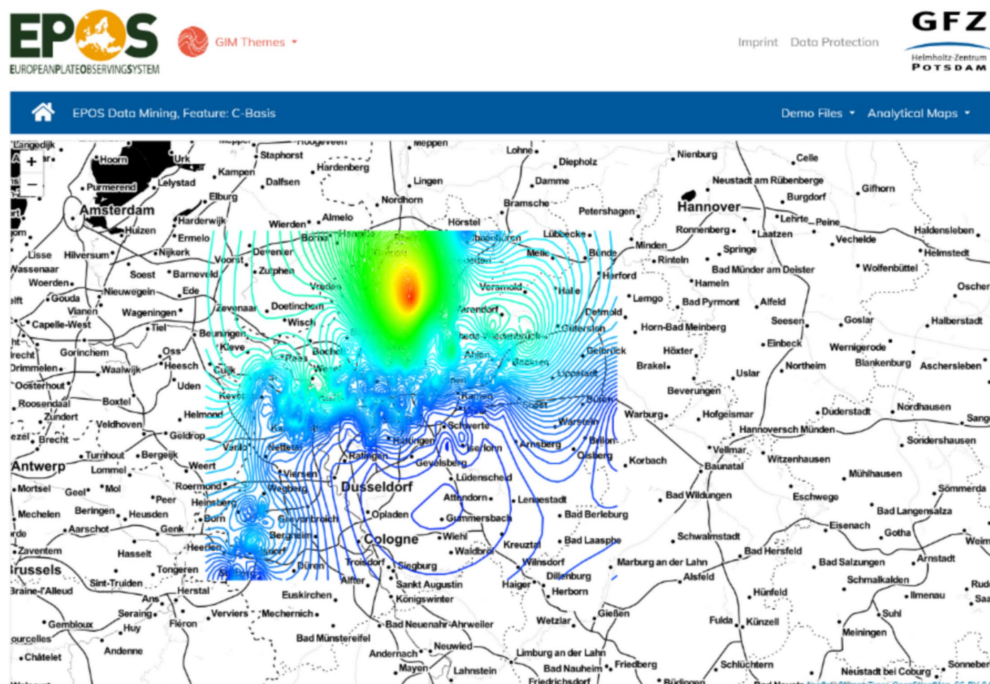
EPOS
EUROPEANPLATEOBSERVINGSYSTEM

GIM Themes

Imprint Data Protection

GFZ
Helmholtz-Zentrum
POTSDAM

EPOS Data Mining, Feature: C-Basis

Demo Files Analytical Maps

+
−

Hoorn Urk Staphorst Lohne Diepholz Nienburg Celle
Purmerend Lelystad Kampen Dalfsen Hardenberg Lingen Damme Neustadt am Rübenberge Gifhorn
Amsterdam Elburg Nordhorn Bramsche Burgdorf
Harderwijk Wierden Almelo Hörstel Petershagen Hannover Lehrte Peine
Huizen Ermelo Lübbecke Minden Ronnenberg Laatzen Vechelde Haldensleben
Lisse Hilversum Nijkerk Deventer Borne Melle Bünde Rinteln Springe Helmstedt
Wassenaar Soest Barneveld Zutphen Herford Bad Münder am Deister Wolfenbüttel
Woerden Ede Vreden Versmold Halle Hameln Oscher
Gouda Nieuwegein Lemgo Bad Pyrmont Alfeld
Vianen Wageningen Zevenaar Doetinchem Warendorf Detmold Seesen Goslar Halberstadt
Capelle-West Tiel Wisch Horn-Bad Meinberg
Gorinchem Beuningen Kleve Oss Ahlen Geseke Delbrück Einbeck Wernigerode
Drimmelen Waalwijk Heesch Cuijk Goch Brakel Höxter Uslar Northeim Blankenburg Aschersleben
Oosterhout Uden Beckum Lippstadt Beverungen
Roosendaal Boxtel Helmond Kevelaer Kamen Soest Büren Warburg Hofgeismar Duderstadt Nordhausen Sang
Zundert Veldhoven Geldrop Nettetal Schwerte Warstein Hannoversch Münden
Brecht Weert Viersen Hagen Ratingen Arnsberg Brilon Vellmar Sondershausen
Antwerp Lommel Turnhout Bergeijk Gevelsberg Olsberg Korbach Baunatal Witzenhausen Mühlhausen
Roermond Düsseldorf Lüdenscheid
Mortsel Geel Mol Heinsberg Wegberg Attendorn Lennestadt Bad Wildungen Eschwege Sömmerda
Mechelen Beringen Heusden Peer Born Grevenbroich Opladen Bad Berleburg Bad Langensalza
Aarschot Genk Gummersbach Schwalmstadt Eisenach Gotha
Zaventem Heeden Bergheim Cologne Wiehl Bad Laasphe Bad Hersfeld Weim
Hasselt Waldbröl Kreuztal Marburg an der Lahn Arnstadt
Brussels Tongeren Troisdorf Siegburg Wilnsdorf Bad Salzungen
Sint-Truiden Düren Sankt Augustin Dillenburg Alsfeld Schmalkalden
Braine-l'Alleud Herstal Euskirchen Königswinter Haiger Herborn Hünfeld Ilmenau
Ans Verviers Schleiden Mechernich Bad Neuenahr-Ahrweiler Gießen
Gembloux Seraing Fléron Wetzlar Suhl
Huy Fulda Künzell
Courcelles Bad Münstereifel Meiningen
Andenne Andernach Neuwied Limburg an der Lahn
Châtelet Mayen Lahnstein Bad Nauheim Friedberg Schlüchtern Neustadt bei Coburg Sonneber